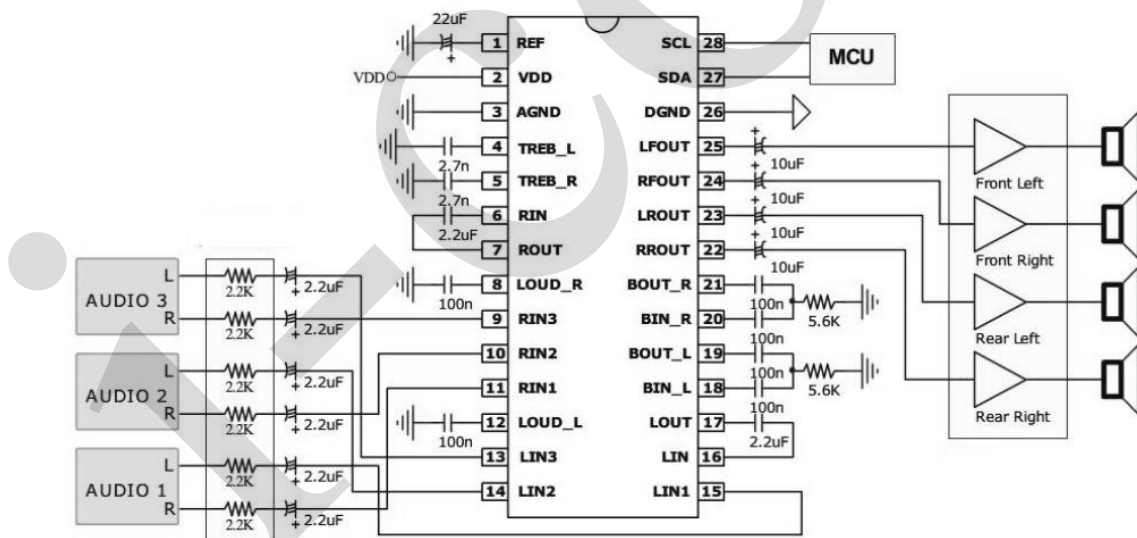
22uF
1 REF
SCL 28
MCU
VDD
2 VDD
SDA 27
3 AGND
DGND 26
4 TREB_L
LFOUT 25
2.7n
5 TREB_R
RFOUT 24
10uF
Front Left
2.7n
6 RIN
LROUT 23
10uF
2.2uF
7 ROUT
RROUT 22
10uF
Front Right
10uF
AUDIO 3
L
R
2.2K
2.2uF
8 LOUD_R
BOUT_R 21
100n
100n
5.6K
Rear Left
2.2K
2.2uF
9 RIN3
BIN_R 20
100n
10 RIN2
BOUT_L 19
AUDIO 2
L
R
2.2K
2.2uF
11 RIN1
BIN_L 18
100n
5.6K
Rear Right
2.2K
2.2uF
12 LOUD_L
LOUT 17
100n
100n
2.2uF
13 LIN3
LIN 16
AUDIO 1
L
R
2.2K
2.2uF
14 LIN2
LIN1 15
2.2K
2.2uF